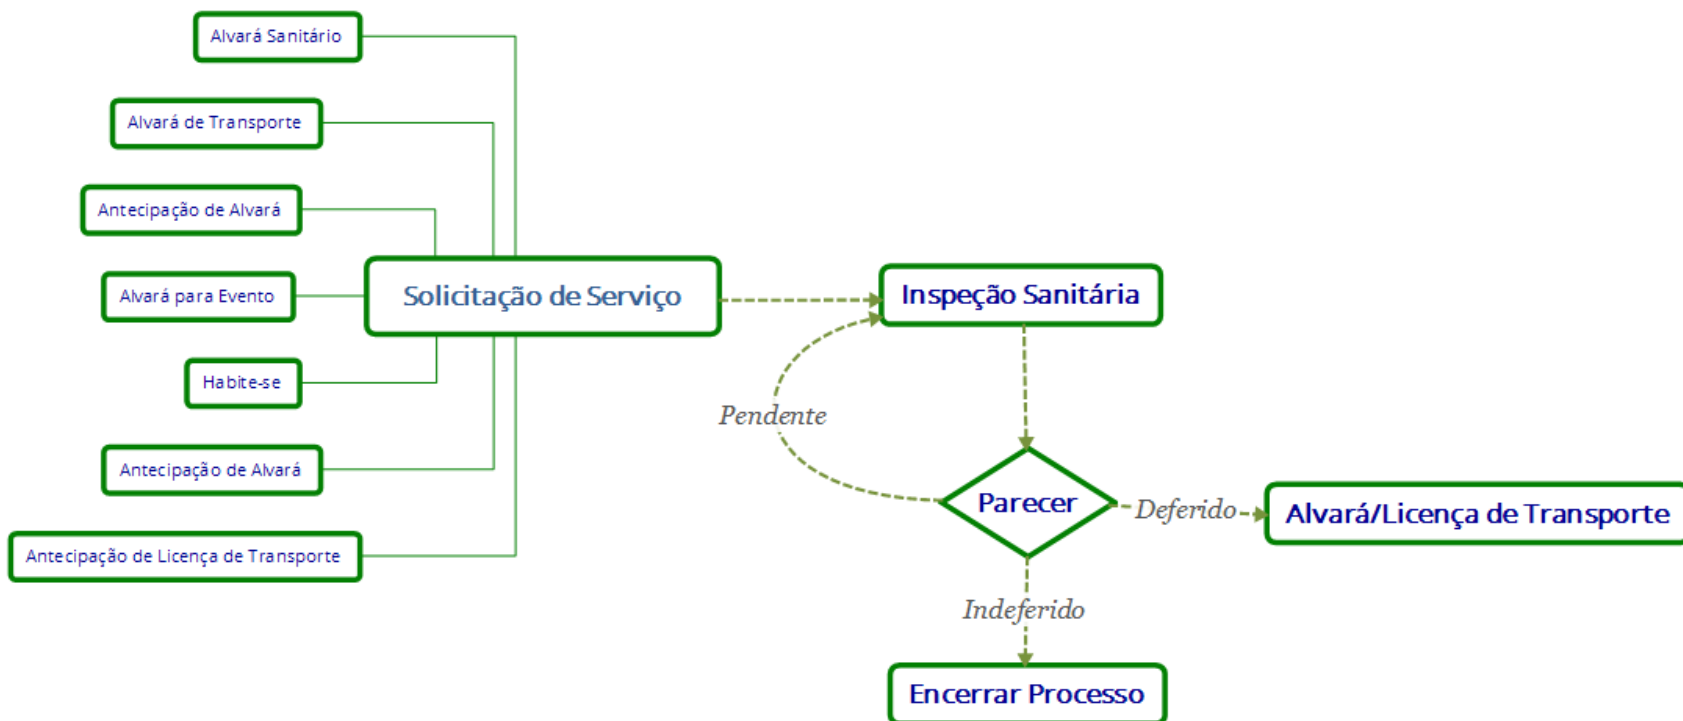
Alvará Sanitário

Alvará de Transporte

Antecipação de Alvará

Alvará para Evento

Habite-se

Antecipação de Alvará

Antecipação de Licença de Transporte

Solicitação de Serviço

Inspeção Sanitária

Pendente

Parecer

Deferido

Alvará/Licença de Transporte

Indeferido

Encerrar Processo